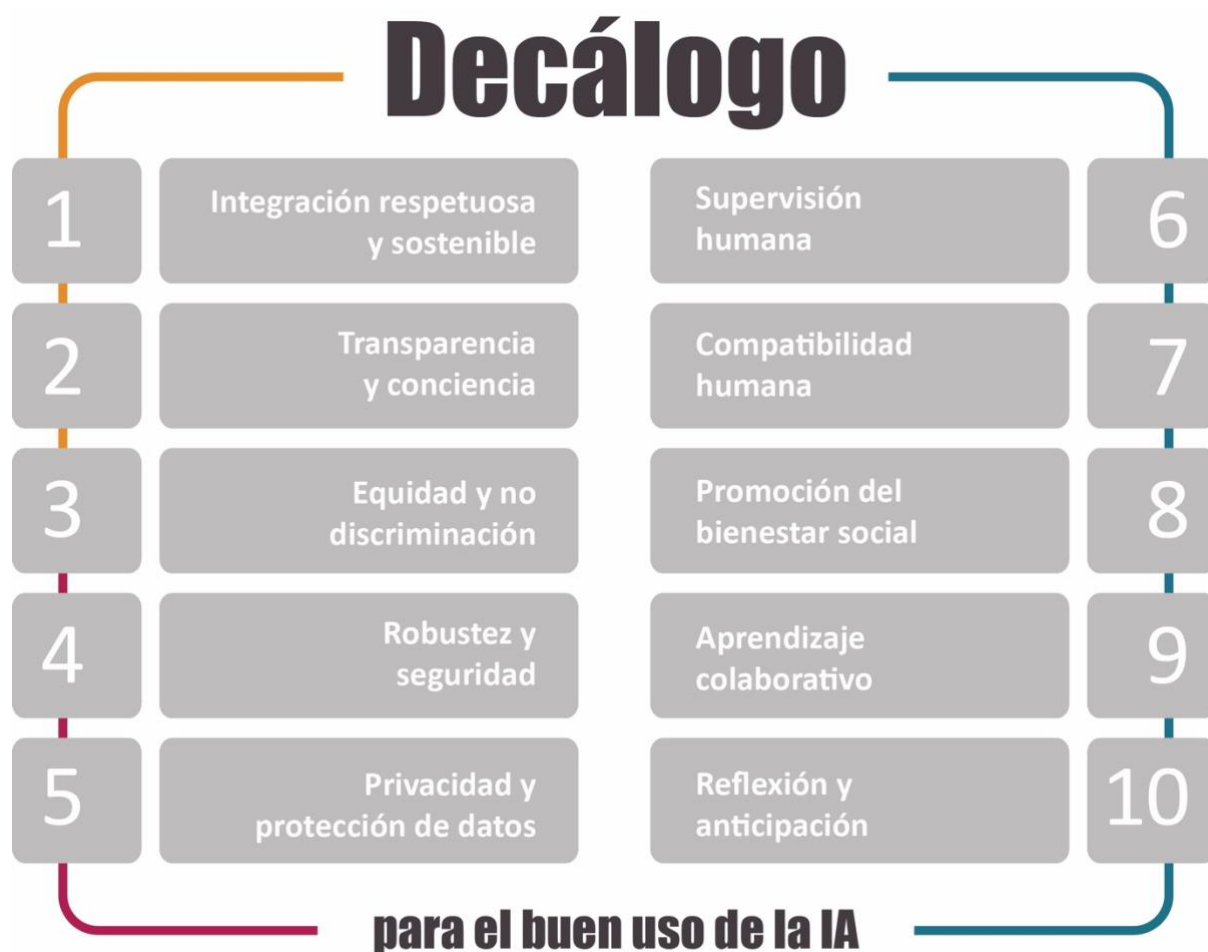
Decálogo

1
Integración respetuosa y sostenible

2
Transparencia y conciencia

3
Equidad y no discriminación

4
Robustez y seguridad

5
Privacidad y protección de datos

Supervisión humana
6

Compatibilidad humana
7

Promoción del bienestar social
8

Aprendizaje colaborativo
9

Reflexión y anticipación
10

para el buen uso de la IA